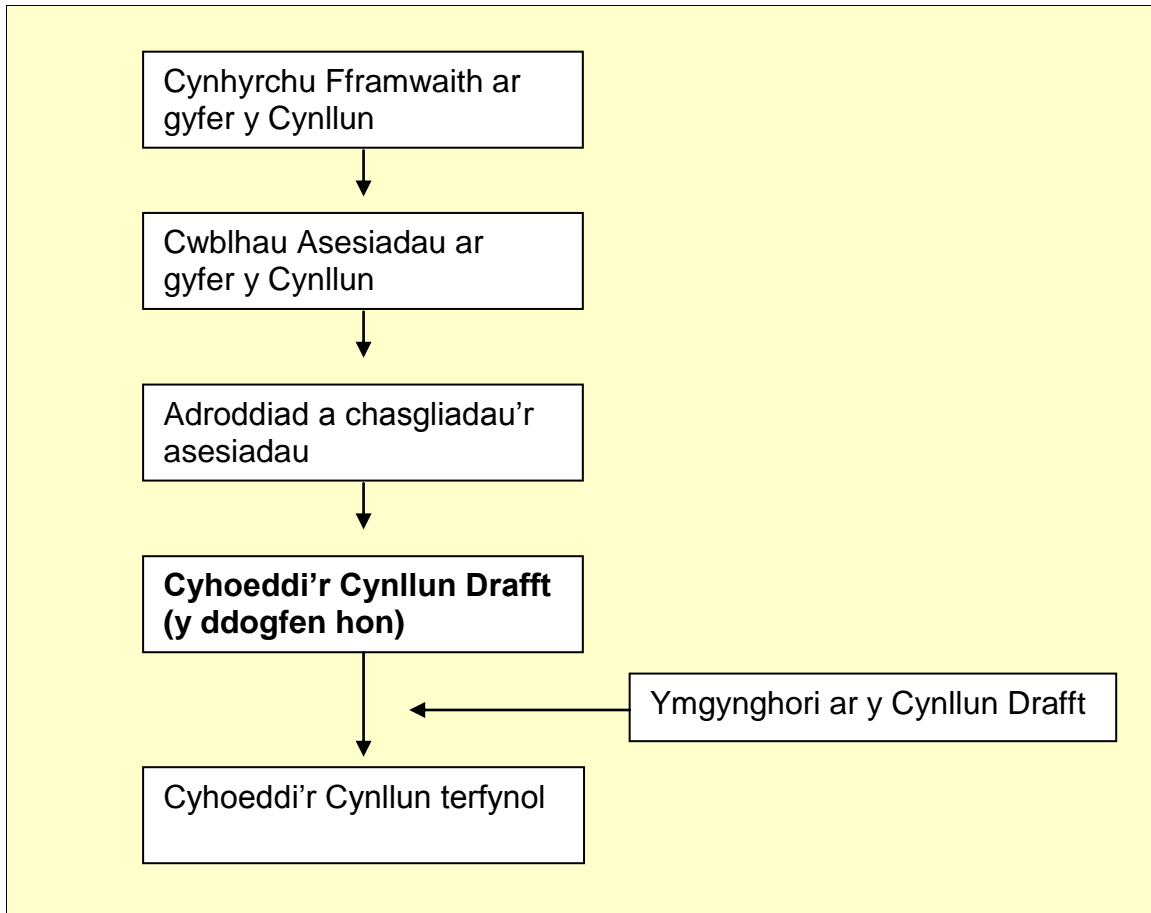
Cynhyrchu Fframwaith ar gyfer y Cynllun

Cwblhau Asesiadau ar gyfer y Cynllun

Adroddiad a chasgliadau'r asesiadau

**Cyhoeddi'r Cynllun Drafft (y ddogfen hon)**

Ymgynghori ar y Cynllun Drafft

Cyhoeddi'r Cynllun terfynol